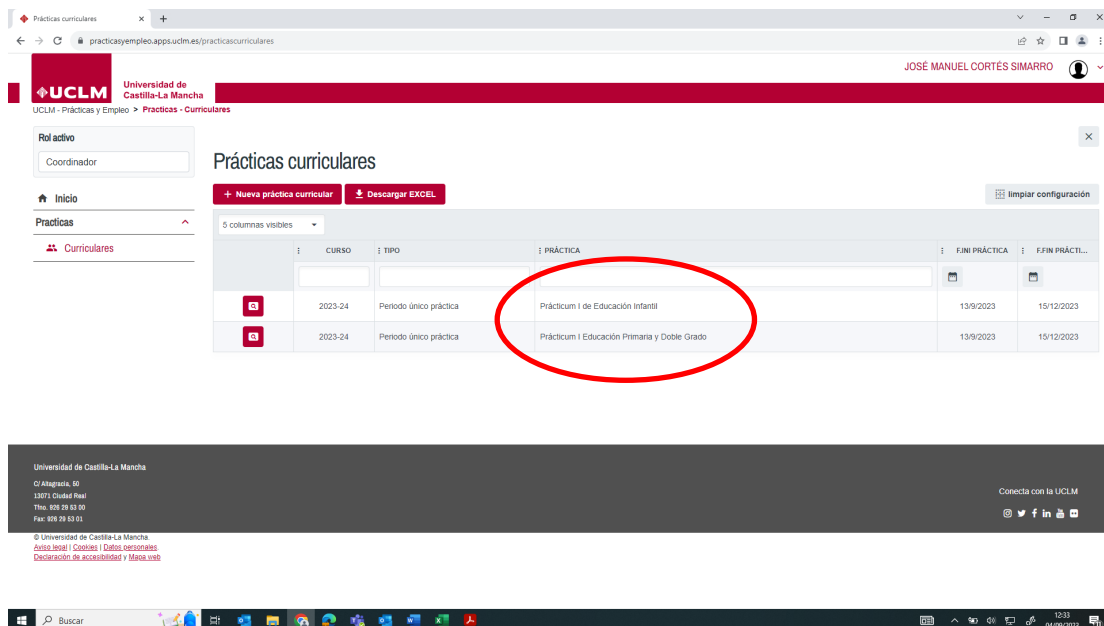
Prácticas curriculares

practicasyempleo.apps.uclm.es/practicascurriculares

UCLM Universidad de Castilla-La Mancha

JOSÉ MANUEL CORTÉS SIMARRO

UCLM - Prácticas y Empleo > Prácticas - Curriculares

Rol activo

Coordinador

Inicio

Practicas

Curriculares

Prácticas curriculares

+ Nueva práctica curricular

Descargar EXCEL

limpiar configuración

5 columnas visibles

| | CURSO | TIPO | PRÁCTICA | F.INI PRÁCTICA | F.FIN PRÁCTI... |
|---|---|---|---|---|---|
| | 2023-24 | Periodo único práctica | Prácticum I de Educación Infantil | 13/9/2023 | 15/12/2023 |
| | 2023-24 | Periodo único práctica | Prácticum I Educación Primaria y Doble Grado | 13/9/2023 | 15/12/2023 |

Universidad de Castilla-La Mancha

C/ Altagracia, 50
13071 Ciudad Real
Tfno. 926 29 53 00
Fax: 926 29 53 01

Conecta con la UCLM

© Universidad de Castilla-La Mancha
Aviso legal | Cookies | Datos personales
Declaración de accesibilidad y Mapa web

Buscar

12:33
04/09/2023